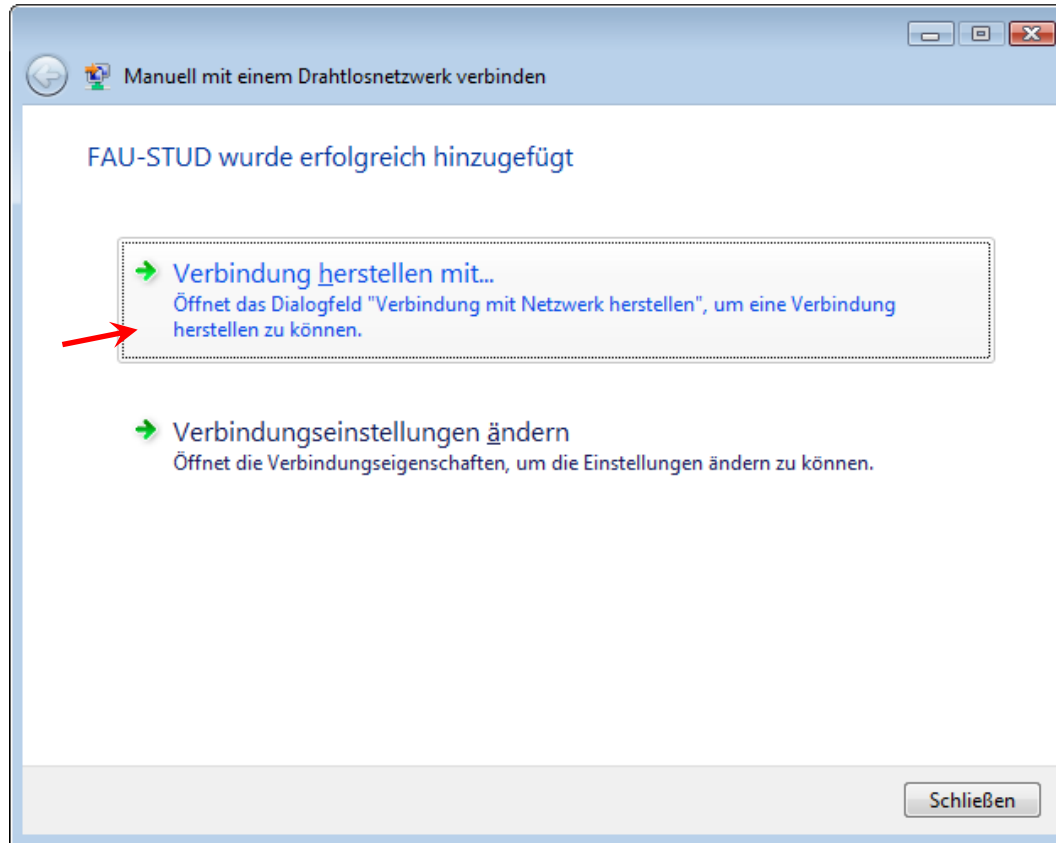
Manuell mit einem Drahtlosnetzwerk verbinden

FAU-STUD wurde erfolgreich hinzugefügt

Verbindung herstellen mit...
Öffnet das Dialogfeld "Verbindung mit Netzwerk herstellen", um eine Verbindung herstellen zu können.

Verbindungseinstellungen ändern
Öffnet die Verbindungseigenschaften, um die Einstellungen ändern zu können.

Schließen